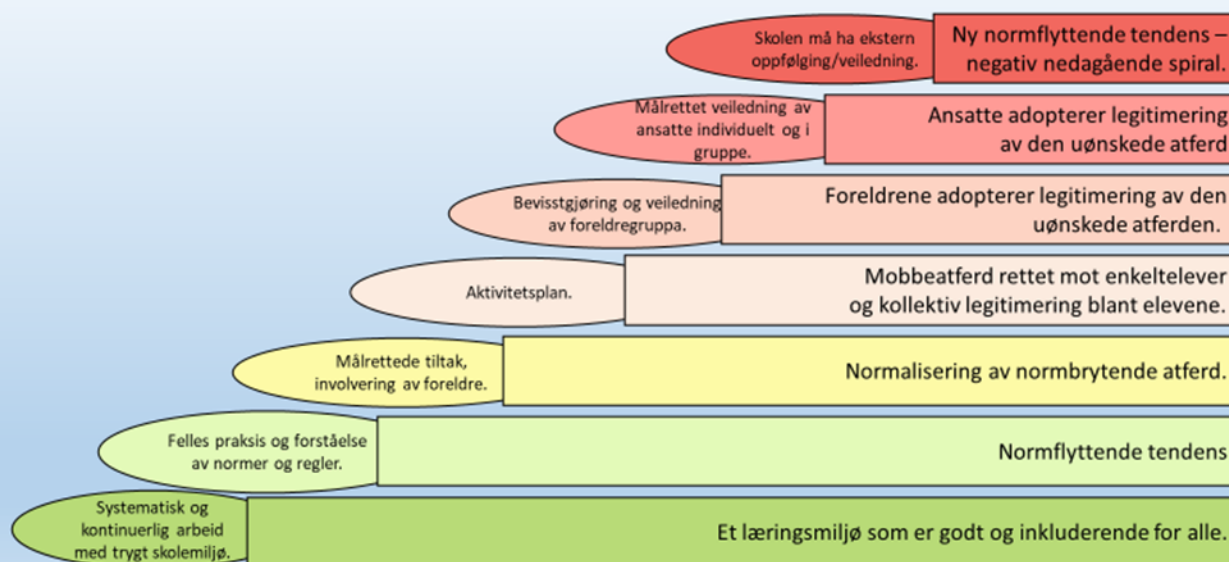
Skolen må ha ekstern oppfølging/veiledning.

Ny normflyttende tendens – negativ nedagående spiral.

Målrettet veiledning av ansatte individuelt og i gruppe.

Ansatte adopterer legitimering av den uønskede atferd

Bevisstgjøring og veiledning av foreldregruppa.

Foreldrene adopterer legitimering av den uønskede atferden.

Aktivitetsplan.

Mobbeatferd rettet mot enkeltelever og kollektiv legitimering blant elevene.

Målrettede tiltak, involvering av foreldre.

Normalisering av normbrytende atferd.

Felles praksis og forståelse av normer og regler.

Normflyttende tendens

Systematisk og kontinuerlig arbeid med trygt skolemiljø.

Et læringsmiljø som er godt og inkluderende for alle.